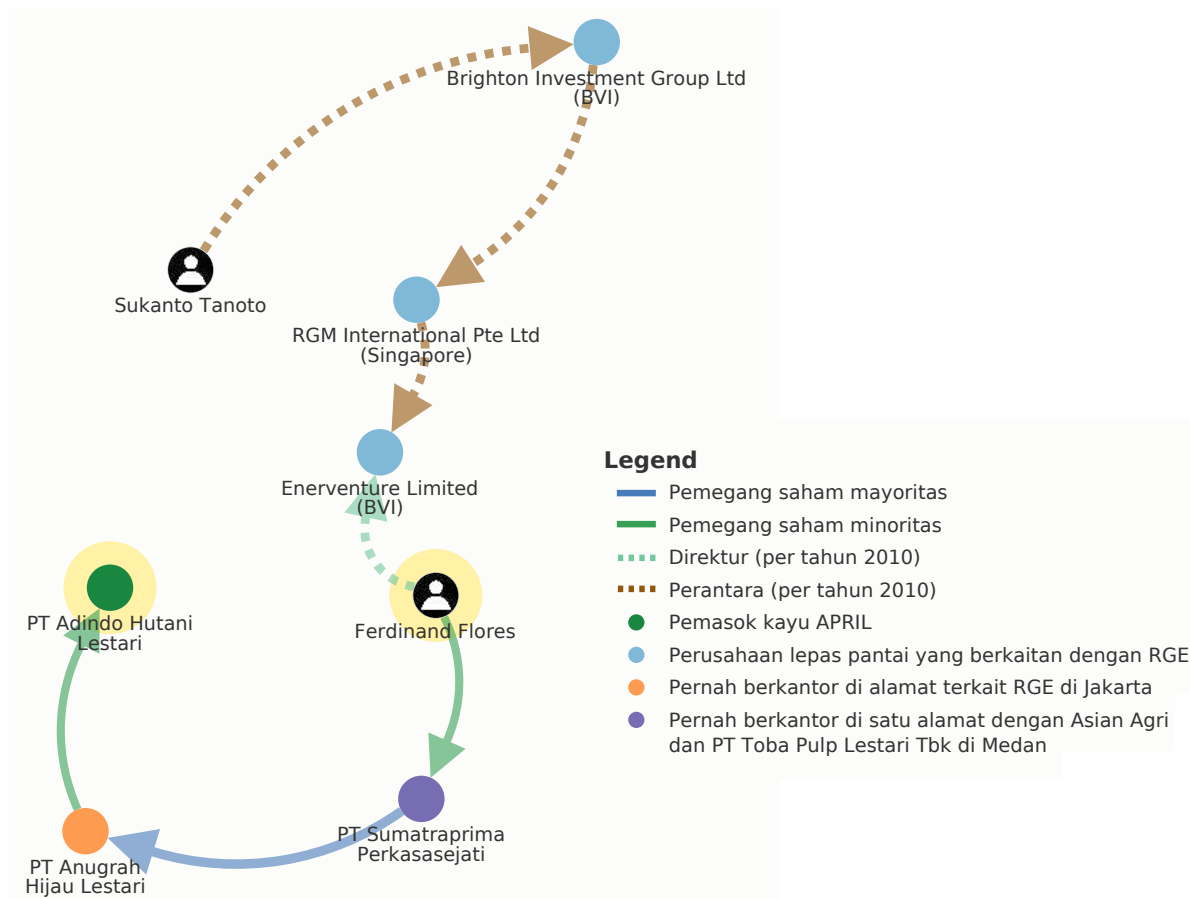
Brighton Investment Group Ltd
(BVI)

Sukanto Tanoto

RGM International Pte Ltd
(Singapore)

Enerventure Limited
(BVI)

PT Adindo Hutani
Lestari

Ferdinand Flores

PT Sumatraprima
Perkasasejati

PT Anugrah
Hijau Lestari

Legend
Pemegang saham mayoritas
Pemegang saham minoritas
Direktur (per tahun 2010)
Perantara (per tahun 2010)
Pemasok kayu APRIL
Perusahaan lepas pantai yang berkaitan dengan RGE
Pernah berkantor di alamat terkait RGE di Jakarta
Pernah berkantor di satu alamat dengan Asian Agri dan PT Toba Pulp Lestari Tbk di Medan